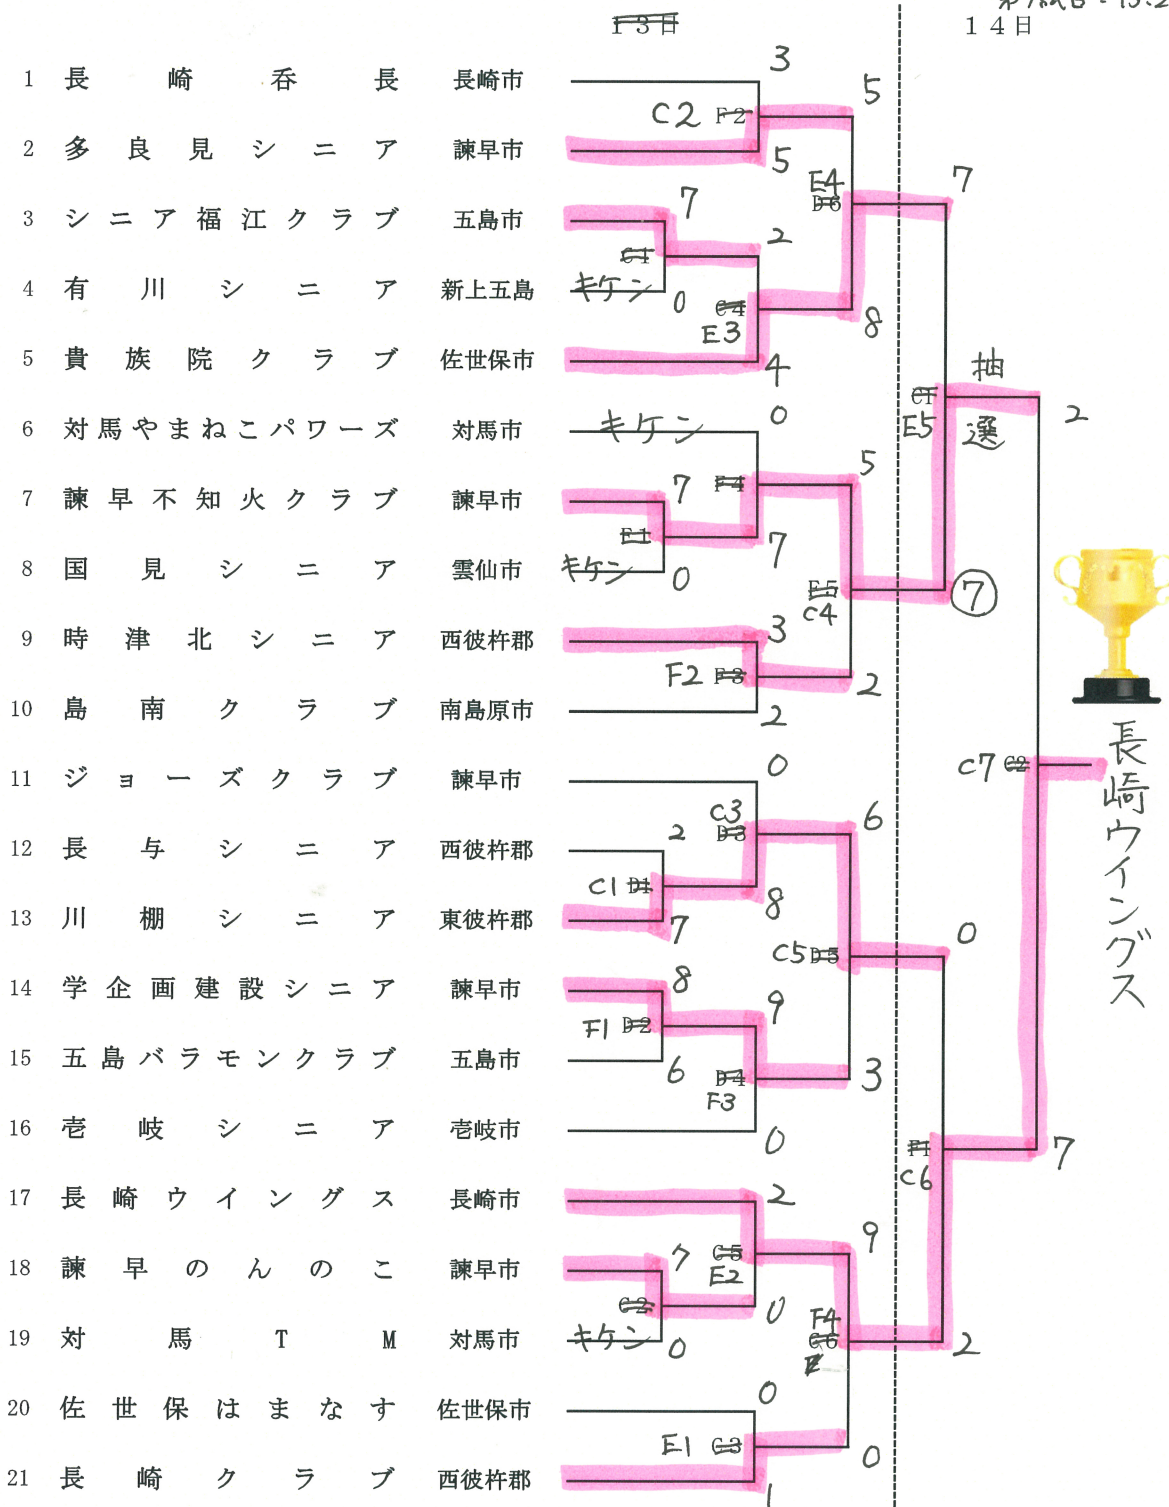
~~１３日~~
１４日

| No. | Team | City |
|---|---|---|
| 1 | 長崎香長 | 長崎市 |
| 2 | 多良見シニア | 諫早市 |
| 3 | シニア福江クラブ | 五島市 |
| 4 | 有川シニア | 新上五島 |
| 5 | 貴族院クラブ | 佐世保市 |
| 6 | 対馬やまねこパワーズ | 対馬市 |
| 7 | 諫早不知火クラブ | 諫早市 |
| 8 | 国見シニア | 雲仙市 |
| 9 | 時津北シニア | 西彼杵郡 |
| 10 | 島南クラブ | 南島原市 |
| 11 | ジョーズクラブ | 諫早市 |
| 12 | 長与シニア | 西彼杵郡 |
| 13 | 川棚シニア | 東彼杵郡 |
| 14 | 学企画建設シニア | 諫早市 |
| 15 | 五島バラモンクラブ | 五島市 |
| 16 | 壱岐シニア | 壱岐市 |
| 17 | 長崎ウイングス | 長崎市 |
| 18 | 諫早のんのこ | 諫早市 |
| 19 | 対馬TM | 対馬市 |
| 20 | 佐世保はまなす | 佐世保市 |
| 21 | 長崎クラブ | 西彼杵郡 |

3 C2 ~~F2~~ 5 5 E4 ~~D6~~ 7
7 ~~C1~~ 2 キケン 0 ~~C4~~ E3 4 8
抽選 ~~C7~~ E5 2
キケン 0 7 ~~F4~~ ~~E1~~ 7 キケン 0 5
~~E5~~ C4 ⑦
3 F2 ~~F3~~ 2 2
0 C3 ~~D3~~ 2 6 C1 ~~D1~~ 8 7
C5 ~~D5~~ 0
8 F1 ~~D2~~ 9 6 ~~D4~~ F3 3 0
C7 ~~C2~~
長崎ウイングス
~~F1~~ C6 7
2 7 ~~C5~~ E2 9 ~~C2~~ 0 キケン 0 F4 ~~C6~~ ~~E~~ 2
0 E1 ~~C3~~ 1 0